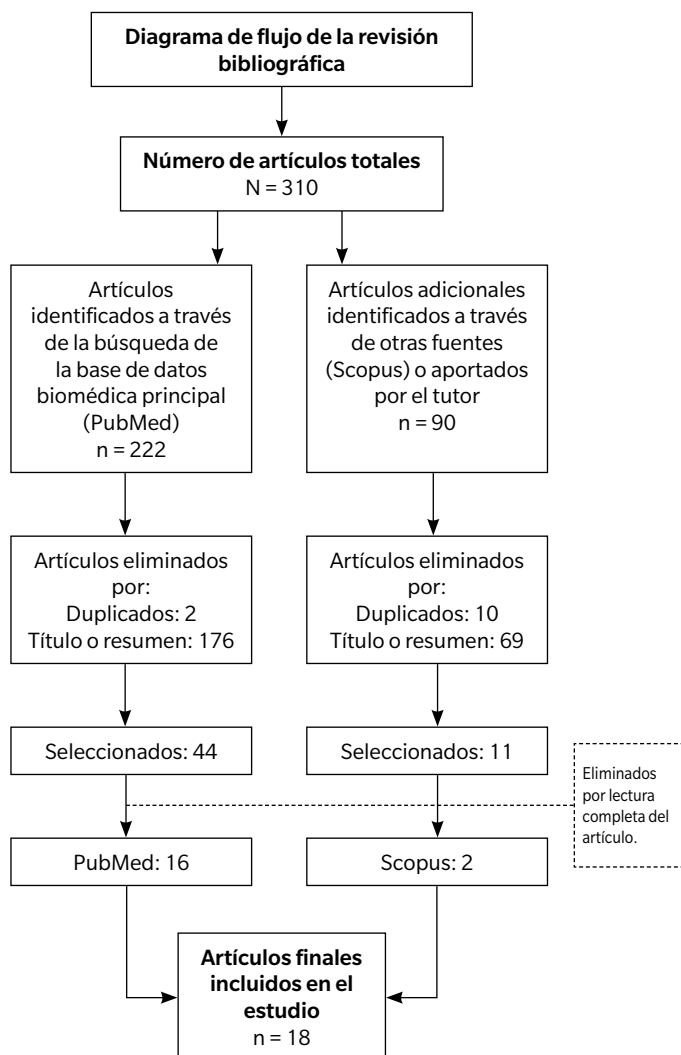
**Diagrama de flujo de la revisión bibliográfica**

**Número de artículos totales**
N = 310

Artículos identificados a través de la búsqueda de la base de datos biomédica principal (PubMed)
n = 222

Artículos adicionales identificados a través de otras fuentes (Scopus) o aportados por el tutor
n = 90

Artículos eliminados por:
Duplicados: 2
Título o resumen: 176

Artículos eliminados por:
Duplicados: 10
Título o resumen: 69

Seleccionados: 44

Seleccionados: 11

Eliminados por lectura completa del artículo.

PubMed: 16

Scopus: 2

**Artículos finales incluidos en el estudio**
n = 18